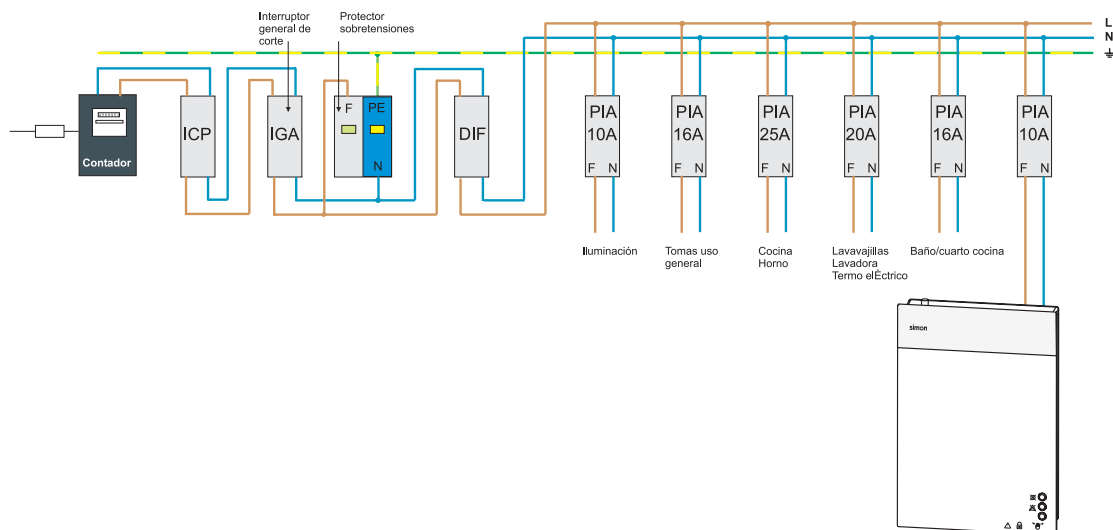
Interruptor general de corte

Protector sobretensiones

L
N

Contador

ICP

IGA

F

PE

N

DIF

PIA 10A
F N

PIA 16A
F N

PIA 25A
F N

PIA 20A
F N

PIA 16A
F N

PIA 10A
F N

Iluminación

Tomas uso general

Cocina Horno

Lavavajillas Lavadora Termo elÈctrico

Baño/cuarto cocina

simon